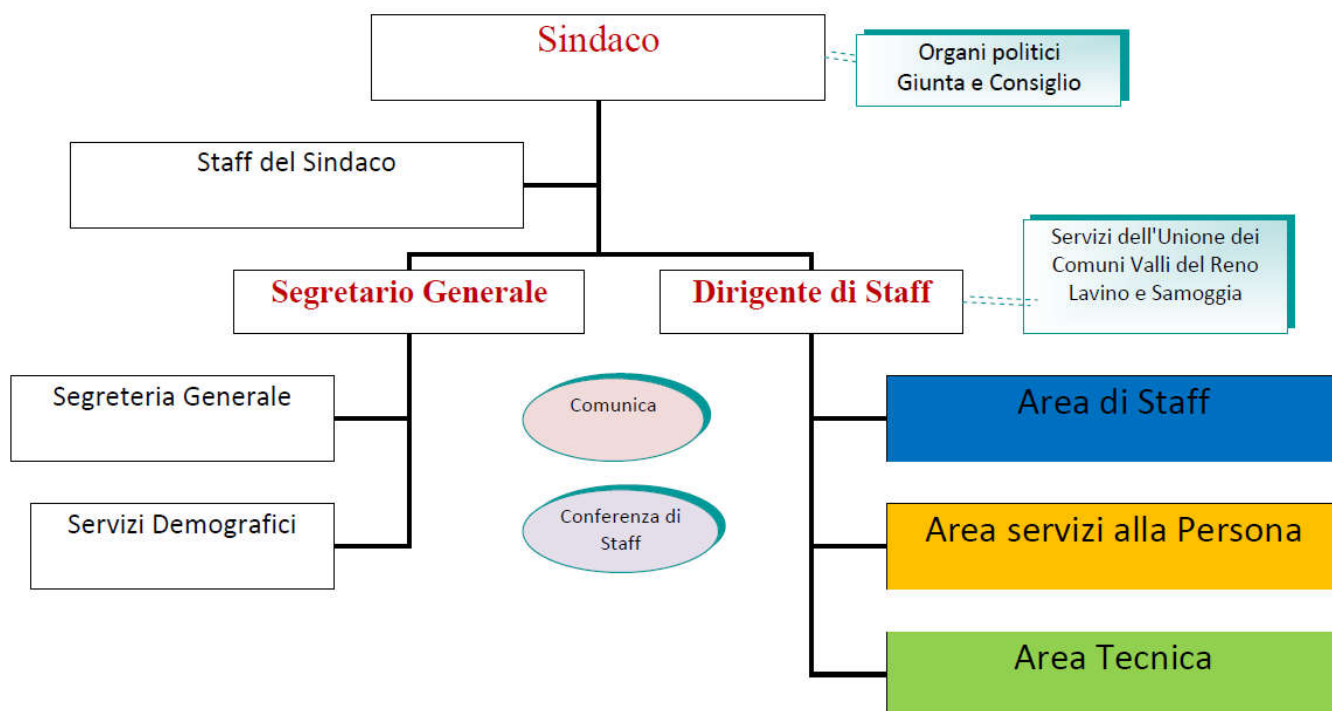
Sindaco

Organi politici
Giunta e Consiglio

Staff del Sindaco

Servizi dell'Unione dei Comuni Valli del Reno Lavino e Samoggia

Segretario Generale

Dirigente di Staff

Segreteria Generale

Comunica

Area di Staff

Servizi Demografici

Conferenza di Staff

Area servizi alla Persona

Area Tecnica